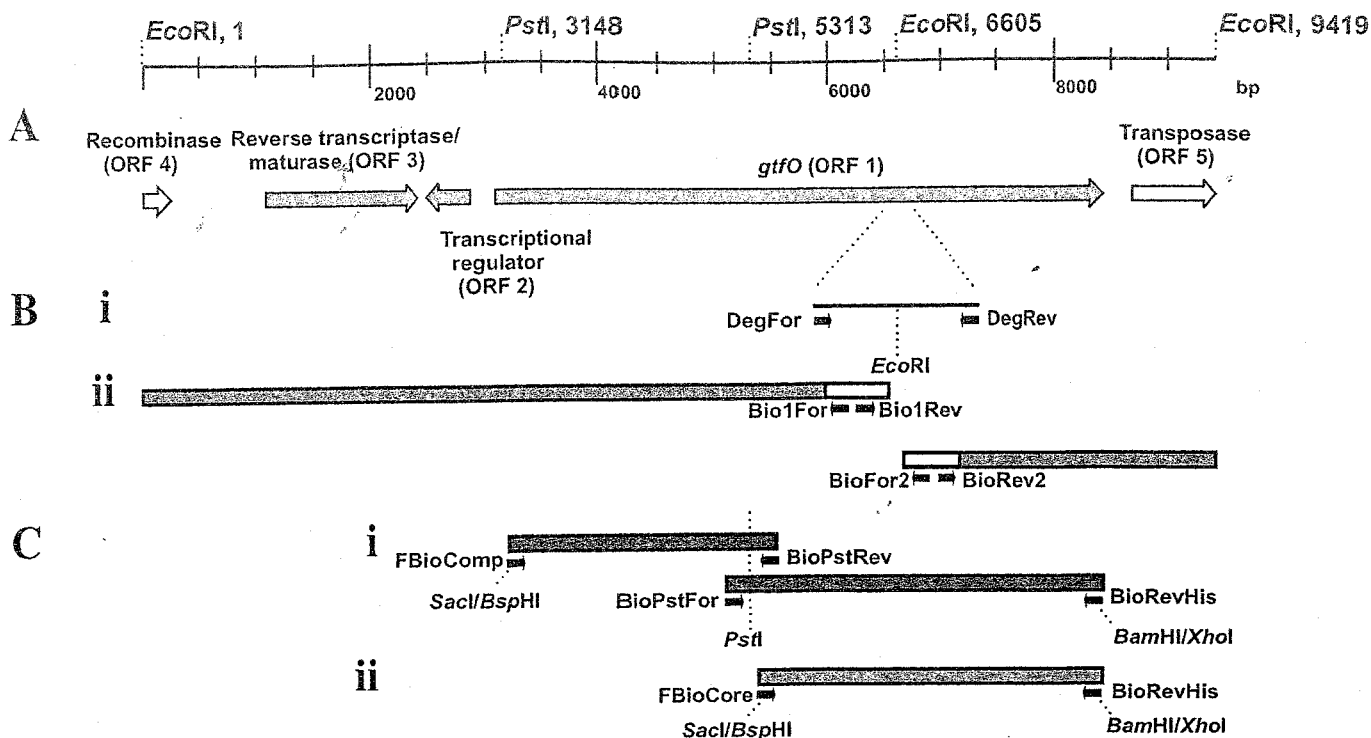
EcoRI, 1
PstI, 3148
PstI, 5313
EcoRI, 6605
EcoRI, 9419
2000
4000
6000
8000
bp

A
Recombinase (ORF 4)
Reverse transcriptase/ maturase (ORF 3)
gtfO (ORF 1)
Transposase (ORF 5)
Transcriptional regulator (ORF 2)

B
i
DegFor
DegRev
EcoRI
ii
Bio1For
Bio1Rev
BioFor2
BioRev2

C
i
FBioComp
BioPstRev
SacI/BspHI
BioPstFor
BioRevHis
PstI
BamHI/XhoI
ii
FBioCore
BioRevHis
SacI/BspHI
BamHI/XhoI